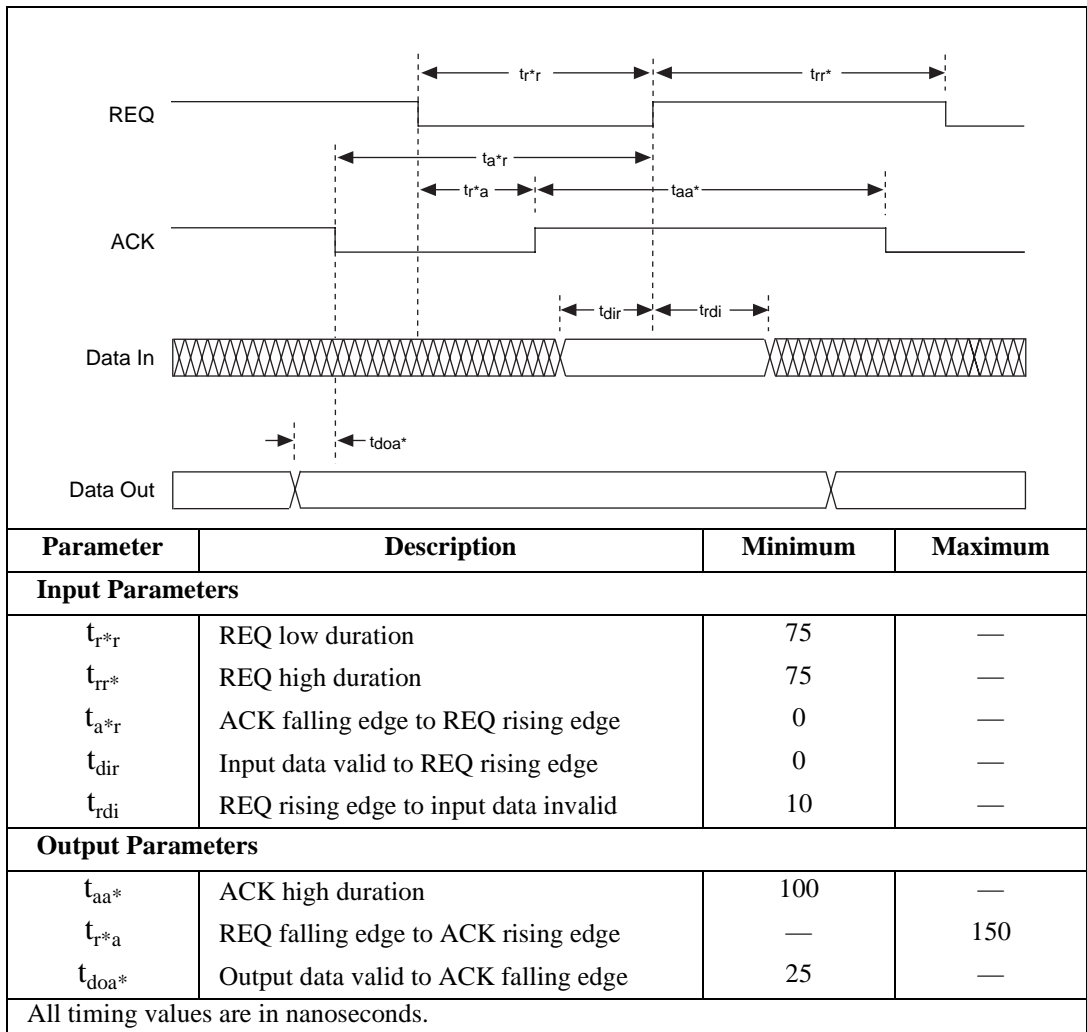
$t_{r*r}$

$t_{rr*}$

REQ

$t_{a*r}$

$t_{r*a}$

$t_{aa*}$

ACK

$t_{dir}$

$t_{rdi}$

Data In

$t_{doa*}$

Data Out

| Parameter | Description | Minimum | Maximum |
|---|---|---|---|
| **Input Parameters** | | | |
| $t_{r*r}$ | REQ low duration | 75 | — |
| $t_{rr*}$ | REQ high duration | 75 | — |
| $t_{a*r}$ | ACK falling edge to REQ rising edge | 0 | — |
| $t_{dir}$ | Input data valid to REQ rising edge | 0 | — |
| $t_{rdi}$ | REQ rising edge to input data invalid | 10 | — |
| **Output Parameters** | | | |
| $t_{aa*}$ | ACK high duration | 100 | — |
| $t_{r*a}$ | REQ falling edge to ACK rising edge | — | 150 |
| $t_{doa*}$ | Output data valid to ACK falling edge | 25 | — |
| All timing values are in nanoseconds. | | | |